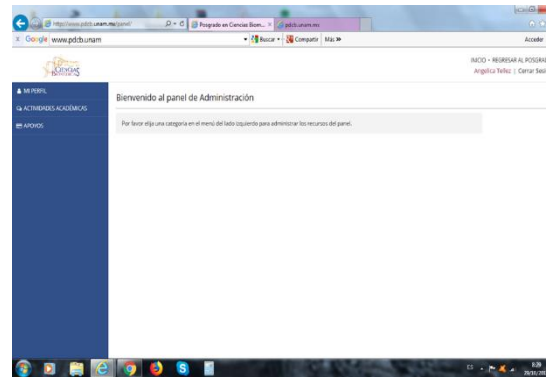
http://www.pdcb.unam.mx/panel/
Posgrado en Ciencias Biom... ×
pdcb.unam.mx
× Google www.pdcb.unam
Buscar
Compartir
Más »
Acceder

INICIO • REGRESAR AL POSGRA
Angelica Tellez | Cerrar Ses

MI PERFIL
ACTIVIDADES ACADÉMICAS
APOYOS

Bienvenido al panel de Administración

Por favor elija una categoria en el menú del lado izquierdo para administrar los recursos del panel.

ES
9:39
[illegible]